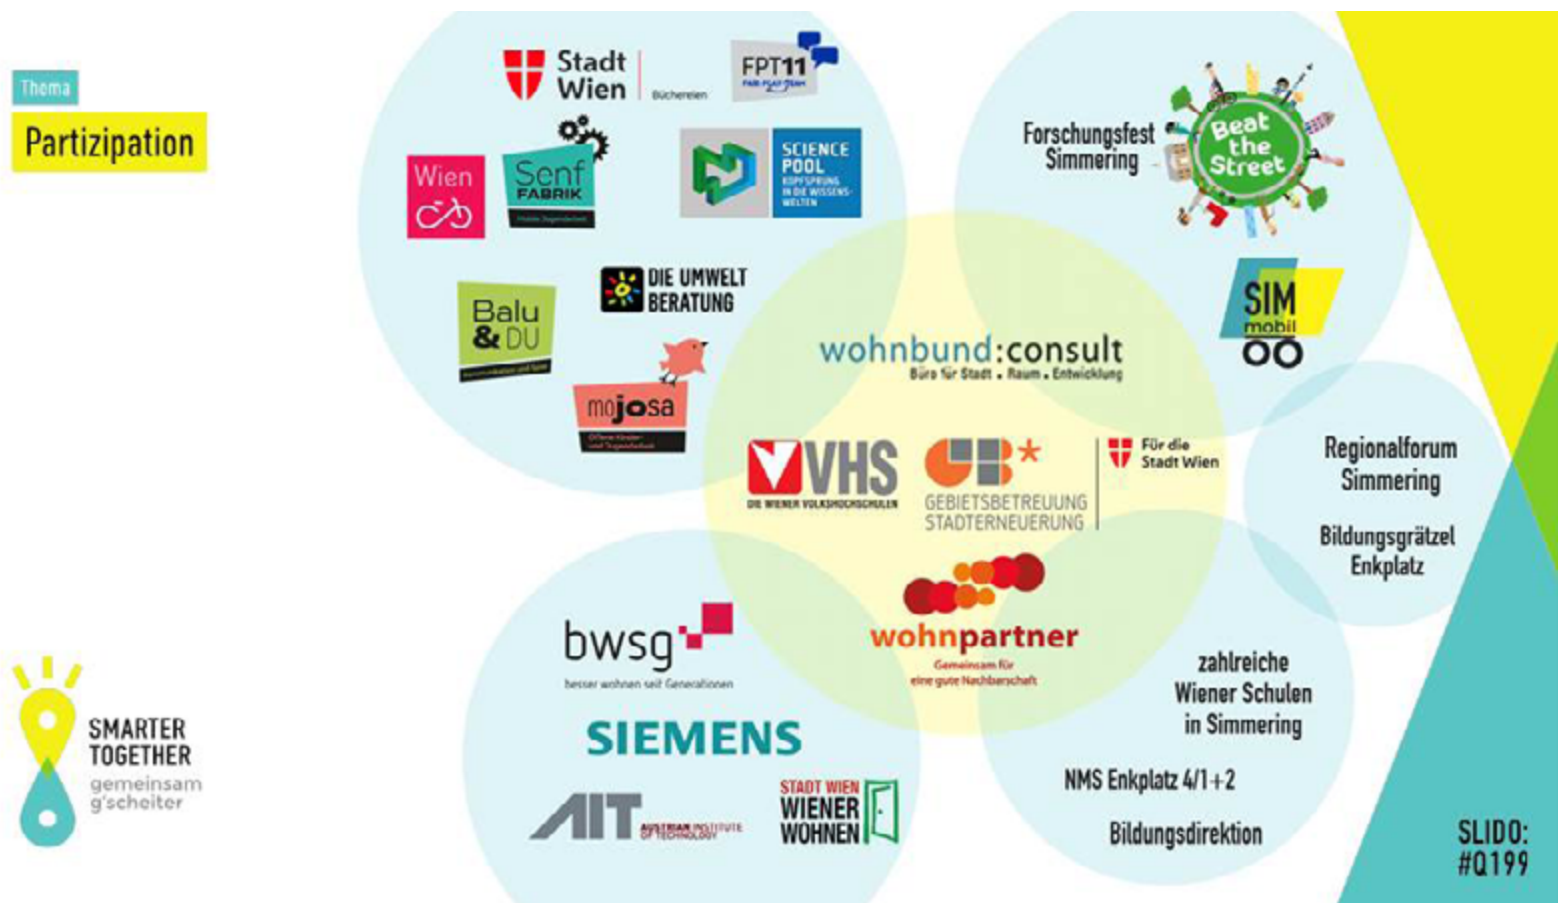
Thema

Partizipation

Stadt Wien Büchereien

FPT11 FAIR PLAY TEAM

Wien

Senf FABRIK Mobile Jugendarbeit

SCIENCE POOL KOPFSPRUNG IN DIE WISSENSWELTEN

Forschungsfest Simmering

Beat the Street

DIE UMWELT BERATUNG

Balu & DU

mojosa

SIM mobil

wohnbund:consult Büro für Stadt . Raum . Entwicklung

VHS DIE WIENER VOLKSHOCHSCHULEN

GB* GEBIETSBETREUUNG STADTERNEUERUNG

Für die Stadt Wien

Regionalforum Simmering

Bildungsgrätzel Enkplatz

bwsg besser wohnen seit Generationen

wohnpartner Gemeinsam für eine gute Nachbarschaft

zahlreiche Wiener Schulen in Simmering

SIEMENS

NMS Enkplatz 4/1+2

AIT AUSTRIAN INSTITUTE OF TECHNOLOGY

STADT WIEN WIENER WOHNEN

Bildungsdirektion

SMARTER TOGETHER gemeinsam g'scheiter

SLIDO: #Q199